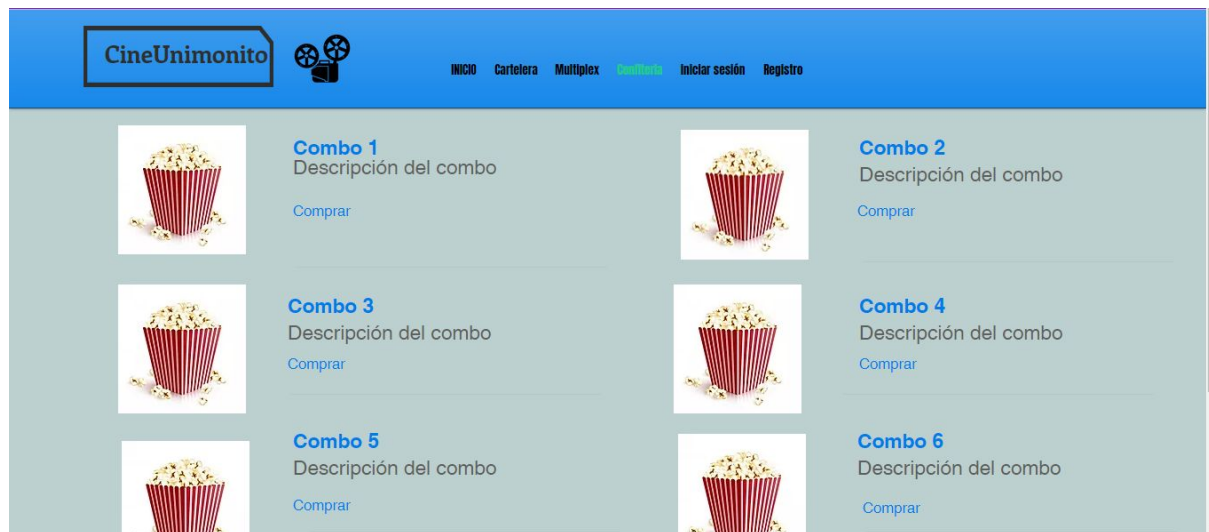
CineUnimonito

INICIO Cartelera Multiplex Confitería Iniciar sesión Registro

Combo 1
Descripción del combo
Comprar

Combo 2
Descripción del combo
Comprar

Combo 3
Descripción del combo
Comprar

Combo 4
Descripción del combo
Comprar

Combo 5
Descripción del combo
Comprar

Combo 6
Descripción del combo
Comprar